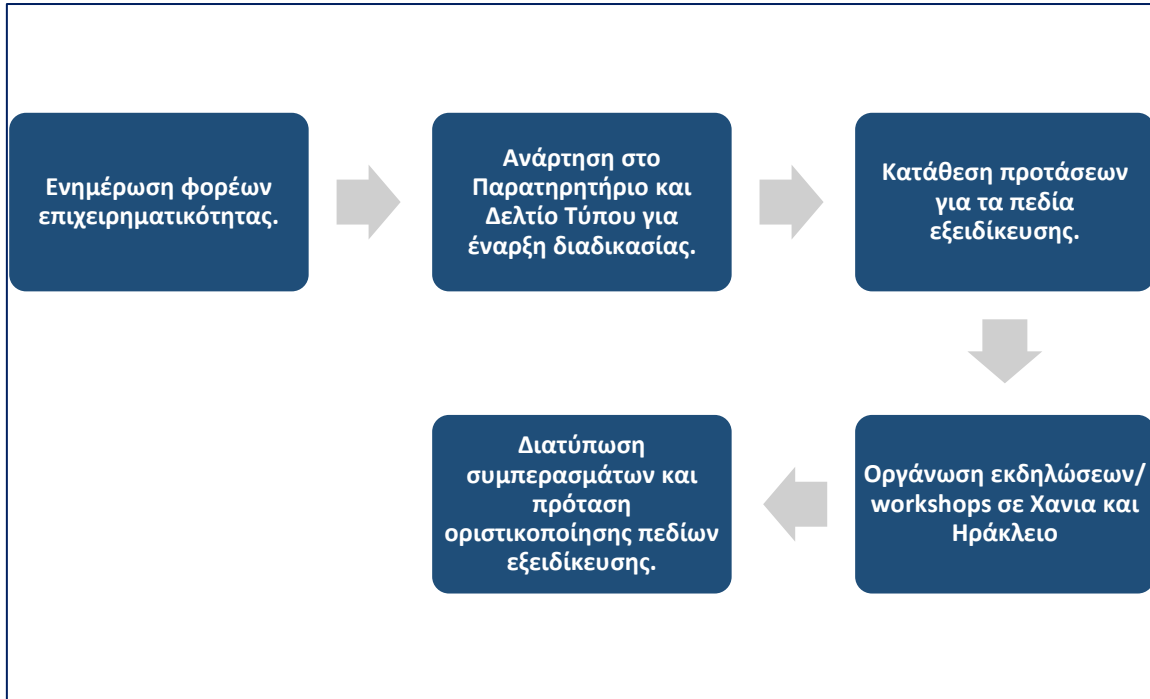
Ενημέρωση φορέων επιχειρηματικότητας.

Ανάρτηση στο Παρατηρητήριο και Δελτίο Τύπου για έναρξη διαδικασίας.

Κατάθεση προτάσεων για τα πεδία εξειδίκευσης.

Οργάνωση εκδηλώσεων/ workshops σε Χανια και Ηράκλειο

Διατύπωση συμπερασμάτων και πρόταση οριστικοποίησης πεδίων εξειδίκευσης.